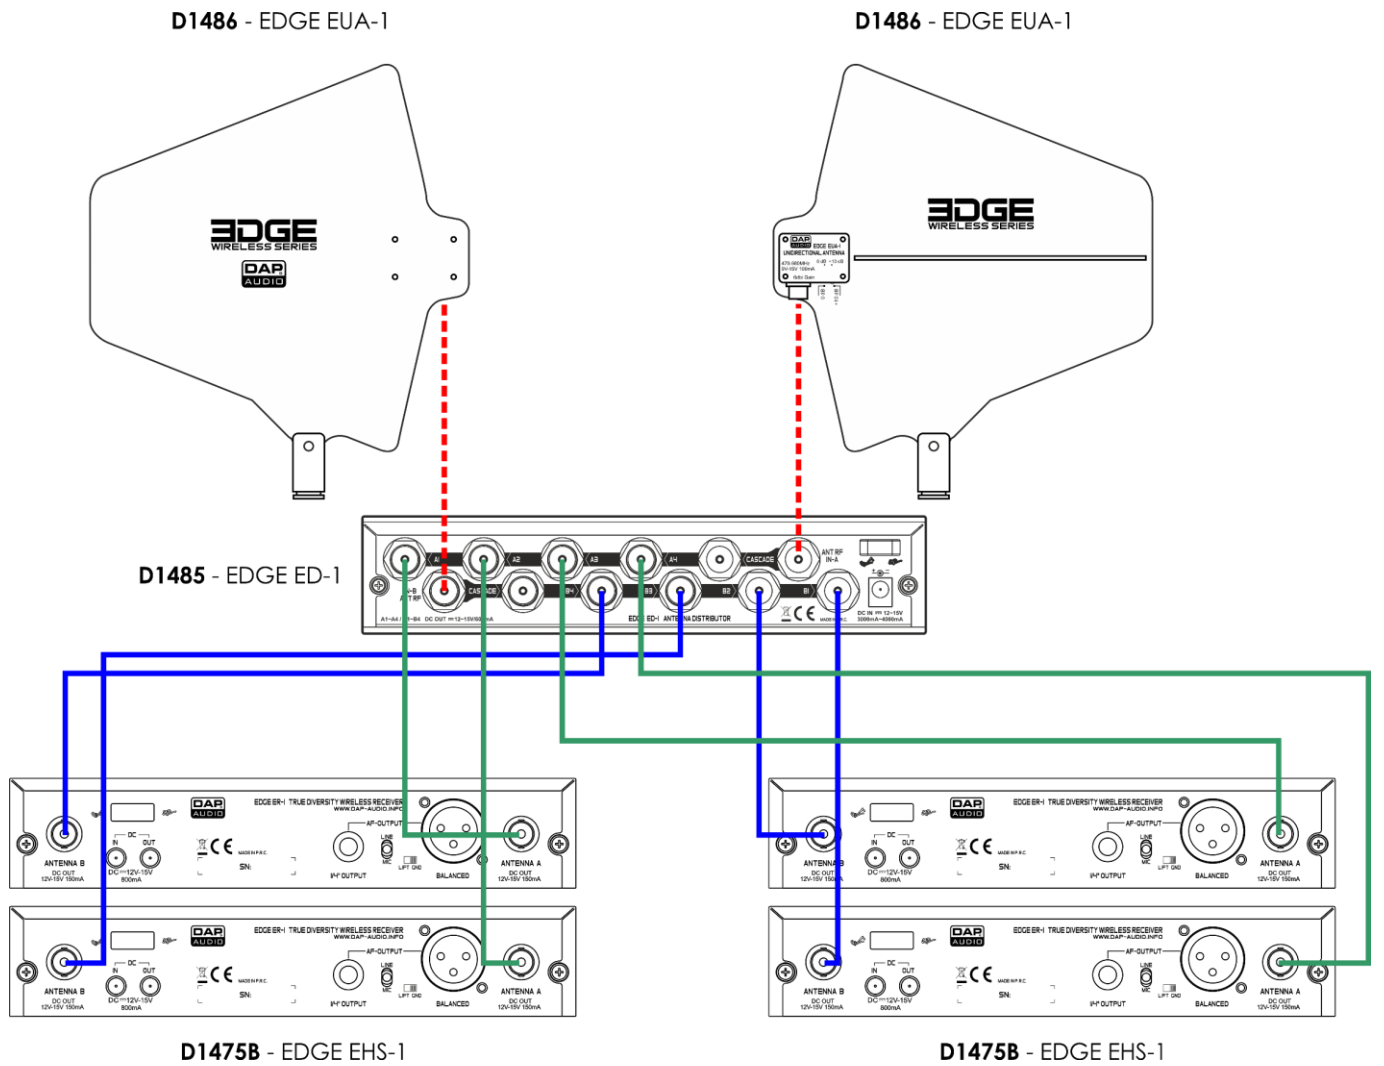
D1486 - EDGE EUA-1

D1486 - EDGE EUA-1

EDGE WIRELESS SERIES

DAP AUDIO

EDGE WIRELESS SERIES

DAP AUDIO EDGE EUA-1 UNIDIRECTIONAL ANTENNA

D1485 - EDGE ED-1

A1 A2 A3 A4 CASCADE ANT RF IN-A

A-B ANT RF CASCADE B4 B3 B2 B1

A1~A4 / B1~B4 DC OUT 12~15V/600mA

EDGE ED-1 ANTENNA DISTRIBUTOR

DC IN 12~15V 3000mA~4000mA

DAP AUDIO EDGE ER-1 TRUE DIVERSITY WIRELESS RECEIVER WWW.DAP-AUDIO.INFO

ANTENNA B DC OUT 12V-15V 150mA

DC IN OUT DC 12V-15V 800mA

MADE IN P.R.C.

SN:

AF-OUTPUT

LINE MIC

LIFT GND

1/4" OUTPUT

BALANCED

ANTENNA A DC OUT 12V-15V 150mA

D1475B - EDGE EHS-1

D1475B - EDGE EHS-1